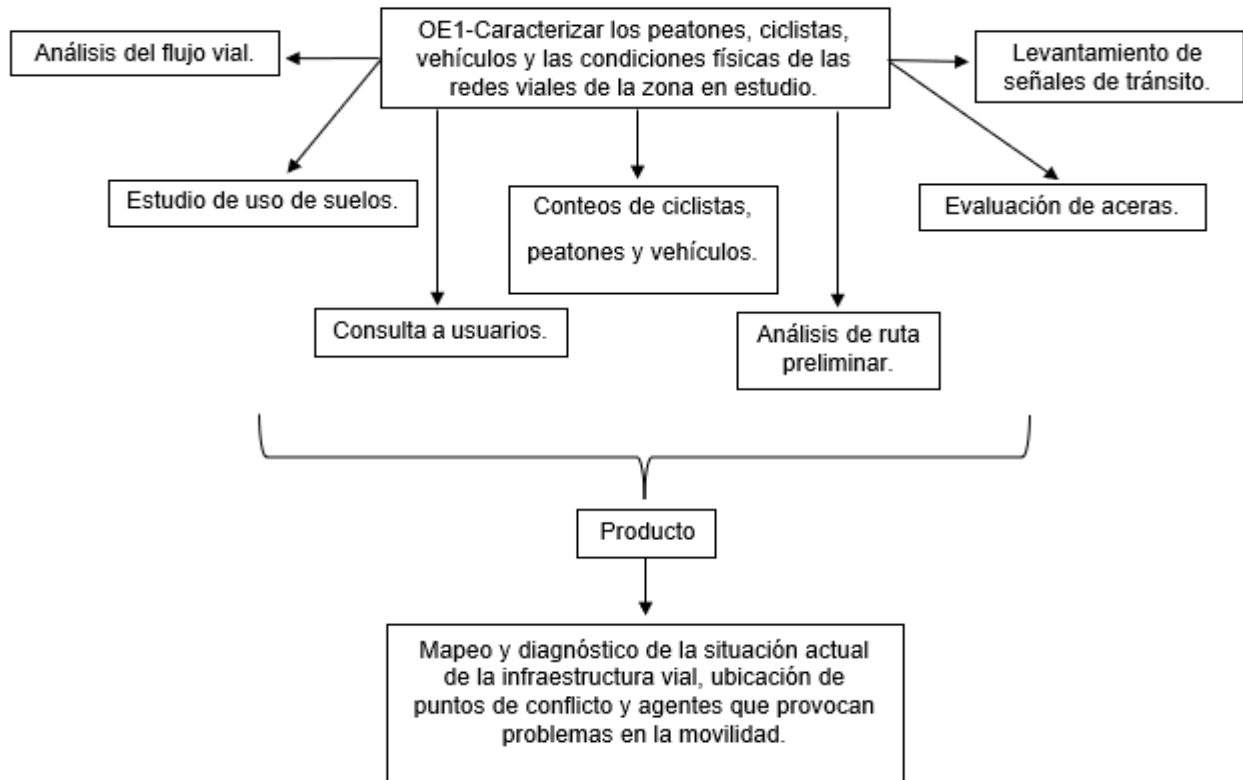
OE1-Caracterizar los peatones, ciclistas, vehículos y las condiciones físicas de las redes viales de la zona en estudio.

Análisis del flujo vial.

Levantamiento de señales de tránsito.

Estudio de uso de suelos.

Conteos de ciclistas, peatones y vehículos.

Evaluación de aceras.

Consulta a usuarios.

Análisis de ruta preliminar.

Producto

Mapeo y diagnóstico de la situación actual de la infraestructura vial, ubicación de puntos de conflicto y agentes que provocan problemas en la movilidad.